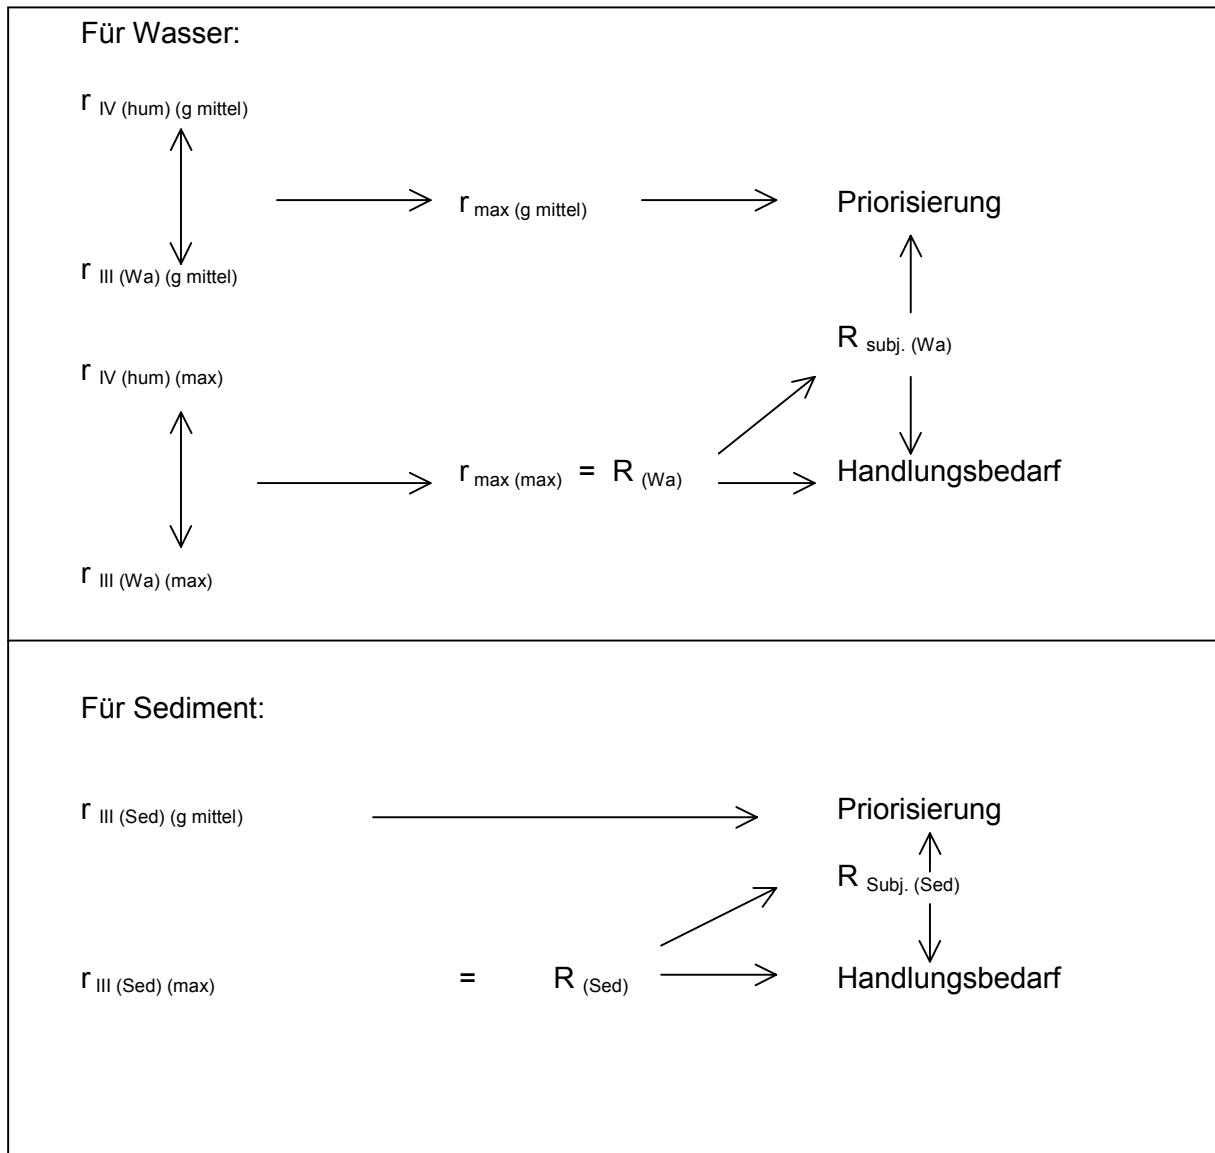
Für Wasser:

$r_{IV\ (hum)\ (g\ mittel)}$

$r_{max\ (g\ mittel)}$

Priorisierung

$r_{III\ (Wa)\ (g\ mittel)}$

$R_{subj.\ (Wa)}$

$r_{IV\ (hum)\ (max)}$

$r_{max\ (max)} = R_{(Wa)}$

Handlungsbedarf

$r_{III\ (Wa)\ (max)}$

Für Sediment:

$r_{III\ (Sed)\ (g\ mittel)}$

Priorisierung

$R_{Subj.\ (Sed)}$

$r_{III\ (Sed)\ (max)}$ = $R_{(Sed)}$

Handlungsbedarf